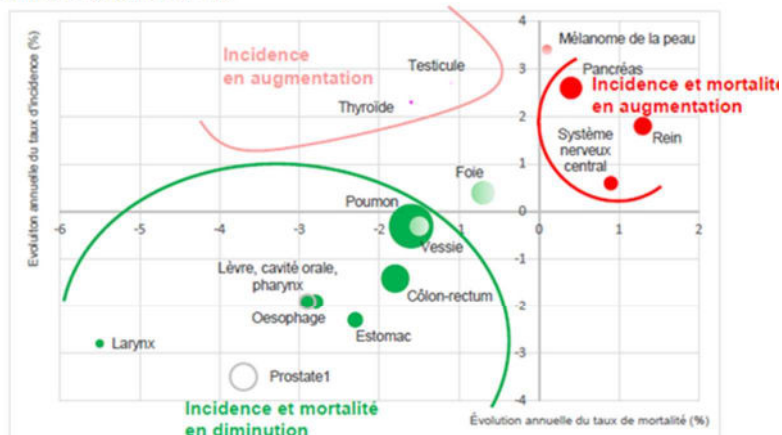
Incidence en augmentation

Testicule

Thyroïde

Mélanome de la peau

Pancréas

Incidence et mortalité en augmentation

Rein

Système nerveux central

Foie

Poumon

Vessie

Lèvre, cavité orale, pharynx

Côlon-rectum

Oesophage

Estomac

Larynx

Prostate1

Incidence et mortalité en diminution

Evolution annuelle du taux d'incidence (%)

Évolution annuelle du taux de mortalité (%)

4
3
2
1
0
-1
-2
-3
-4

-6 -5 -4 -3 -2 -1 0 1 2